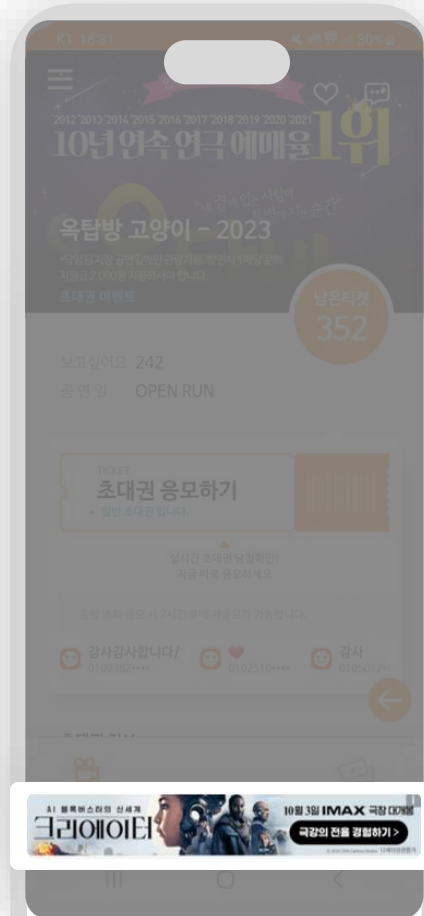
KT 16:51

2012 2013 2014 2015 2016 2017 2018 2019 2020 2021
10년 연속 연극 예매율 1위

옥탑방 고양이 - 2023

초대권 이벤트

남은티켓 352

보고싶어요 242
공연일 OPEN RUN

TICKET
초대권 응모하기
• 일반 초대권입니다

실시간 초대권 당첨확인!
지금 바로 응모하세요

감사감사합니다/
010038**

010251**

감사
010501**

AI 블록버스터의 신세계
크리에이터
10월 3일 IMAX 극장 대개봉
극강의 전율 경험하기 >